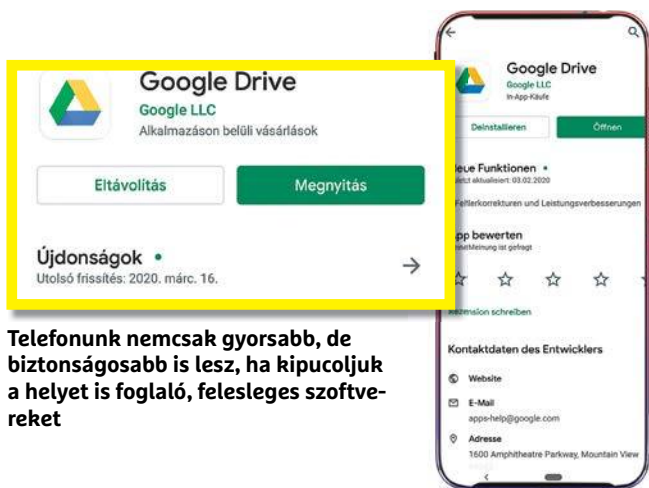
Google Drive
Google LLC
Alkalmazáson belüli vásárlások

Eltávolítás
Megnyitás

Újdonságok •
Utolsó frissítés: 2020. márc. 16.

Telefonunk nemcsak gyorsabb, de biztonságosabb is lesz, ha kipucoljuk a helyet is foglaló, felesleges szoftvereket

Google Drive
Google LLC
In-App-Käufe

Deinstallieren
Öffnen

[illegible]eue Funktionen •
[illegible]tzt aktualisiert: 03.02.2020

Fehlerkorrekturen und Leistungsverbesserungen

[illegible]pp bewerten
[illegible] Meinung ist gefragt

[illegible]zension schreiben

Kontaktdaten des Entwicklers

Website

E-Mail
apps-help@google.com

Adresse
1600 Amphitheatre Parkway, Mountain View